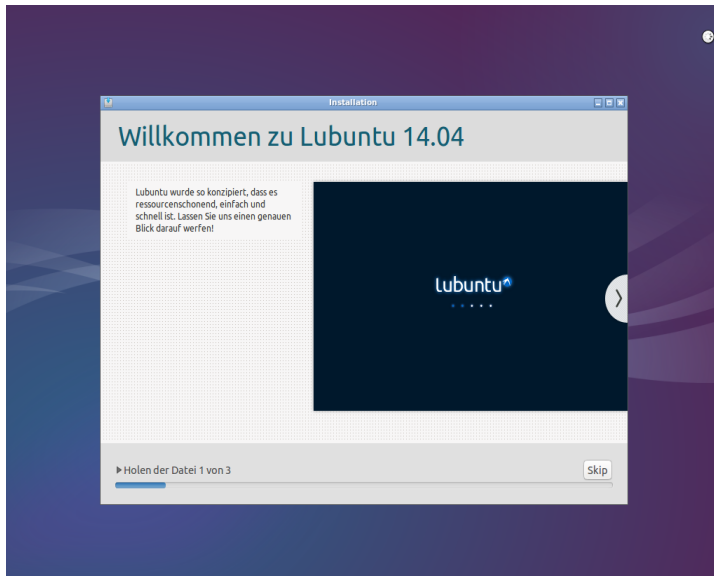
Installation

Willkommen zu Lubuntu 14.04

Lubuntu wurde so konzipiert, dass es ressourcenschonend, einfach und schnell ist. Lassen Sie uns einen genauen Blick darauf werfen!

lubuntu

Holen der Datei 1 von 3

Skip